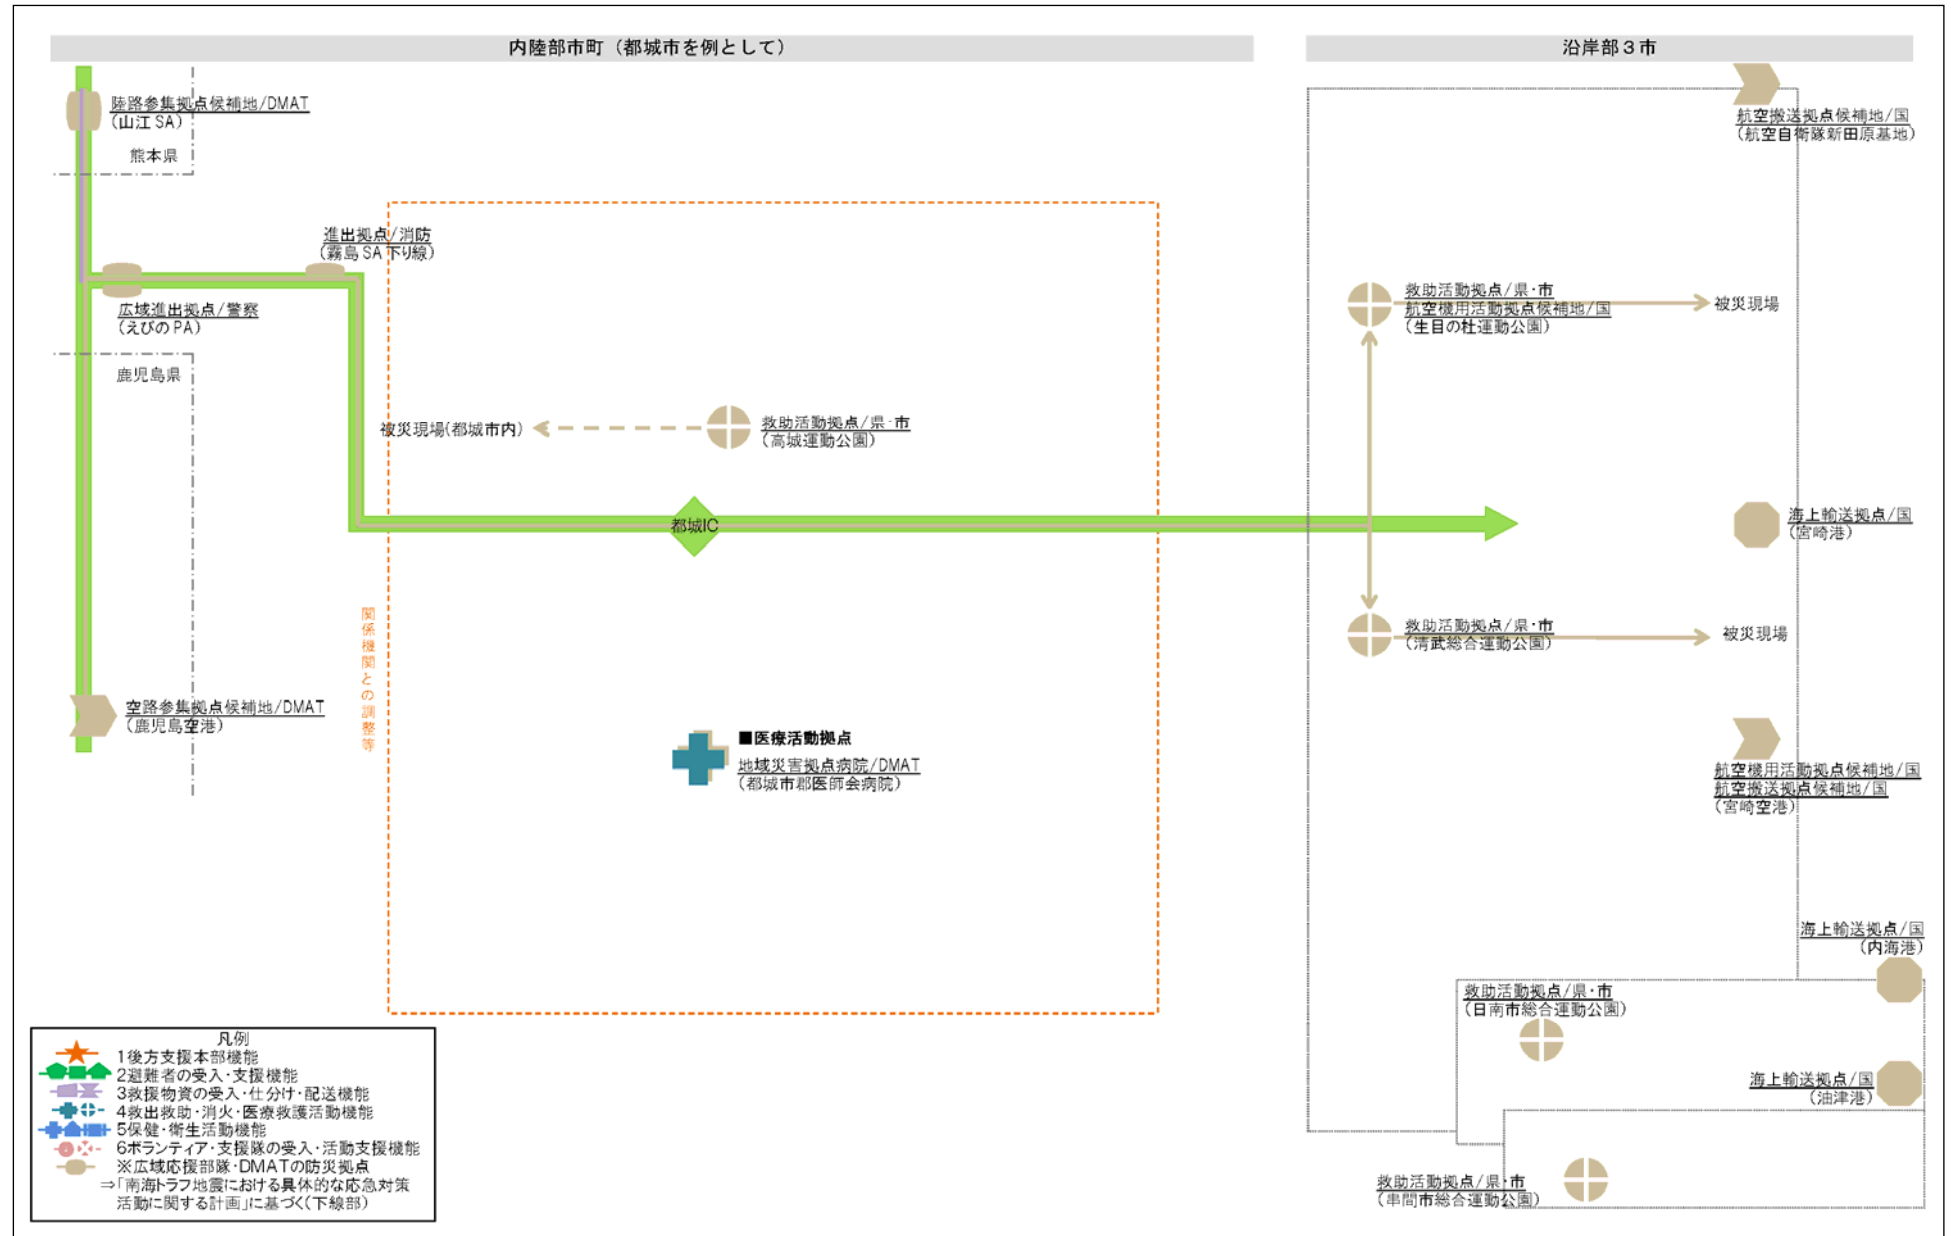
内陸部市町（都城市を例として）

沿岸部３市

陸路参集拠点候補地/DMAT
（山江 SA）

熊本県

進出拠点/消防
（霧島 SA 下り線）

広域進出拠点/警察
（えびの PA）

鹿児島県

被災現場(都城市内)

救助活動拠点/県・市
（高城運動公園）

都城IC

関係機関との調整等

空路参集拠点候補地/DMAT
（鹿児島空港）

■医療活動拠点
地域災害拠点病院/DMAT
（都城市郡医師会病院）

航空搬送拠点候補地/国
（航空自衛隊新田原基地）

救助活動拠点/県・市
航空機用活動拠点候補地/国
（生目の杜運動公園）

被災現場

海上輸送拠点/国
（宮崎港）

救助活動拠点/県・市
（清武総合運動公園）

被災現場

航空機用活動拠点候補地/国
航空搬送拠点候補地/国
（宮崎空港）

海上輸送拠点/国
（内海港）

救助活動拠点/県・市
（日南市総合運動公園）

海上輸送拠点/国
（油津港）

救助活動拠点/県・市
（串間市総合運動公園）

凡例
1後方支援本部機能
2避難者の受入・支援機能
3救援物資の受入・仕分け・配送機能
4救出救助・消火・医療救護活動機能
5保健・衛生活動機能
6ボランティア・支援隊の受入・活動支援機能
※広域応援部隊・DMATの防災拠点
⇒「南海トラフ地震における具体的な応急対策活動に関する計画」に基づく(下線部)